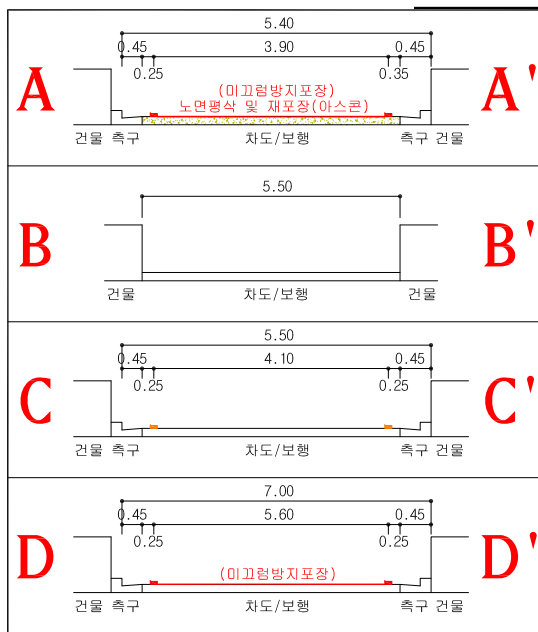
5.40
0.45
3.90
0.45
0.25
0.35
A
A'
(미끄럼방지포장)
노면평삭 및 재포장(아스콘)
건물 측구
차도/보행
측구 건물

5.50
B
B'
건물
차도/보행
건물

5.50
0.45
4.10
0.45
0.25
0.25
C
C'
건물 측구
차도/보행
측구 건물

7.00
0.45
5.60
0.45
0.25
0.25
D
D'
(미끄럼방지포장)
건물 측구
차도/보행
측구 건물